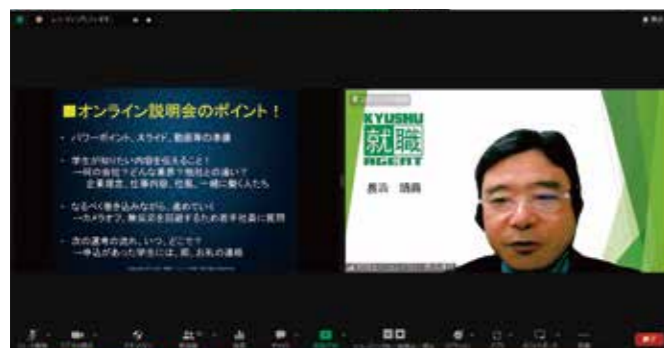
■オンライン説明会のポイント！

・パワーポイント、スライド、動画等の準備

・学生が知りたい内容を伝えること！
—同の会社？どんな業界？他社との違い？
企業理念、仕事内容、社風、一緒に働く人たち

・なるべく巻き込みながら、進めていく
—カメラオフ、無反応を回避するため若手社員に質問

・次の選考の流れ、いつ、どこで？
—申込があった学生には、即、お礼の連絡

KYUSHU
就職
AGENT

長浜 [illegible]